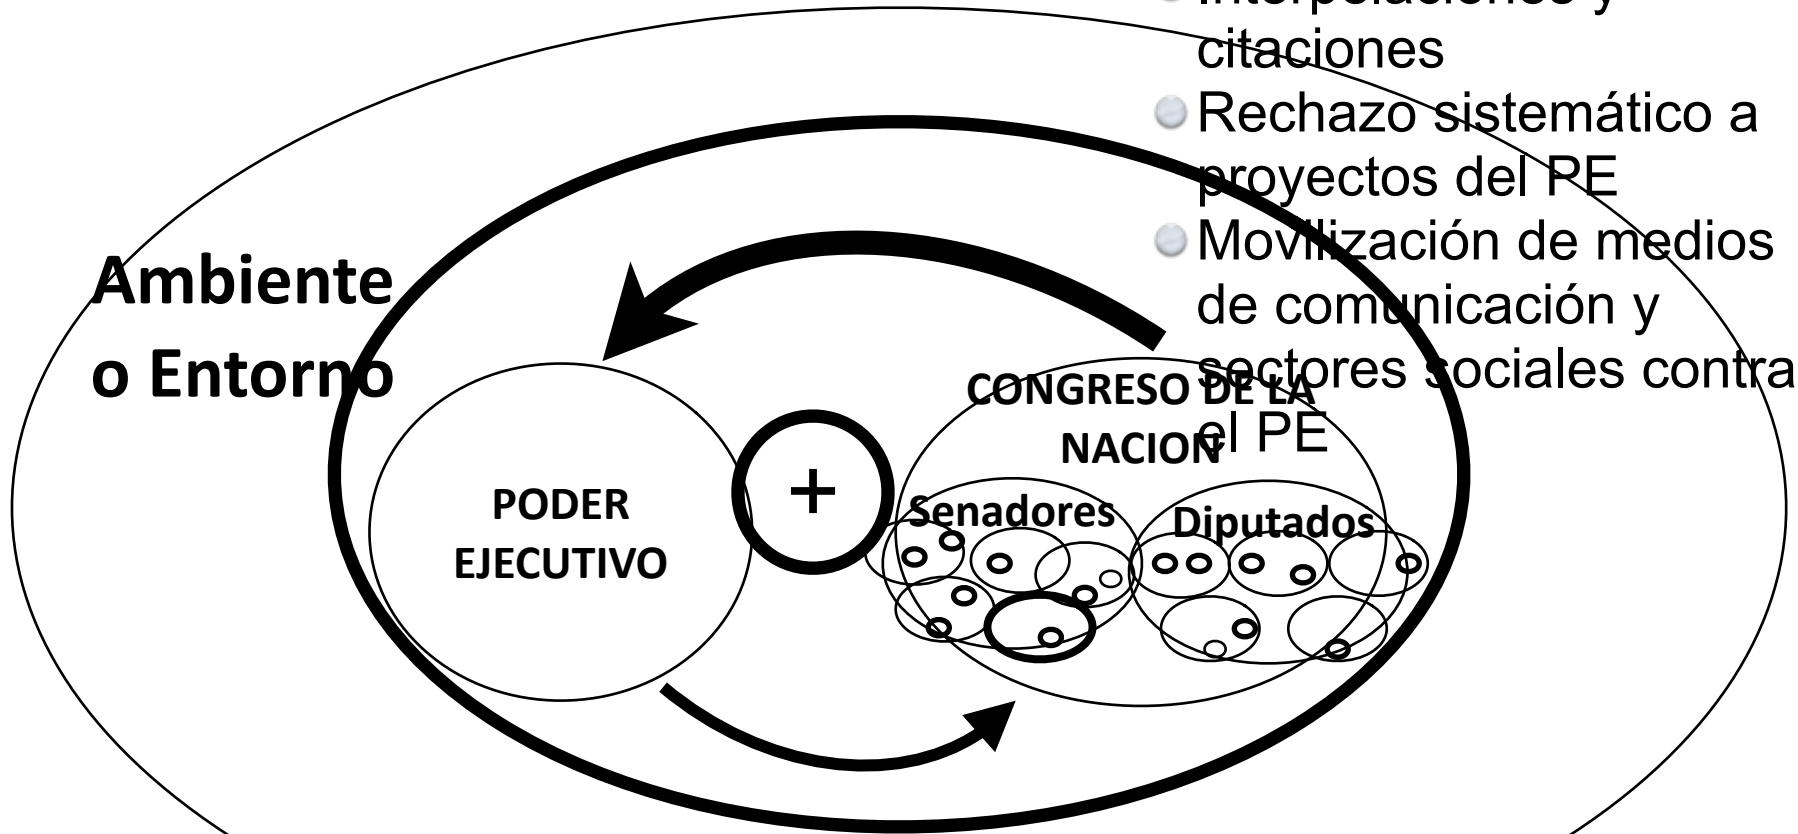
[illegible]
citaciones
Rechazo sistemático a proyectos del PE
Movilización de medios de comunicación y sectores sociales contra el PE

Ambiente o Entorno

CONGRESO DE LA NACION

PODER EJECUTIVO

+

Senadores

Diputados